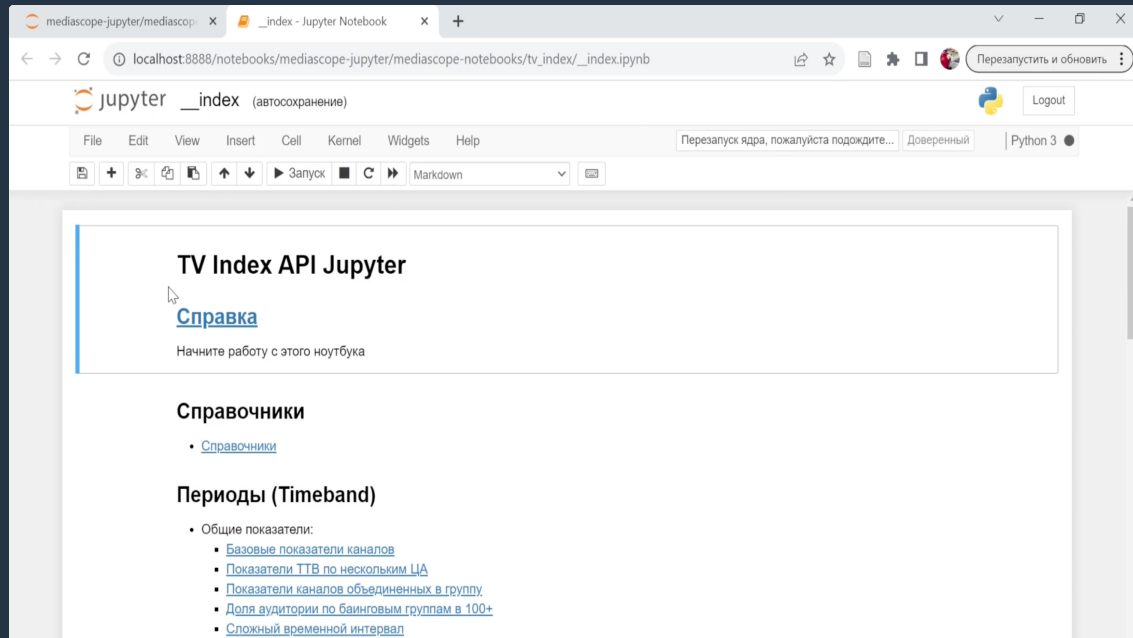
mediascope-jupyter/mediascop
__index - Jupyter Notebook
localhost:8888/notebooks/mediascope-jupyter/mediascope-notebooks/tv_index/__index.ipynb
Перезапустить и обновить
jupyter __index (автосохранение)
Logout
File Edit View Insert Cell Kernel Widgets Help
Перезапуск ядра, пожалуйста подождите...
Доверенный
Python 3
Запуск
Markdown

# TV Index API Jupyter

## Справка

Начните работу с этого ноутбука

## Справочники

• Справочники

## Периоды (Timeband)

• Общие показатели:
  ▪ Базовые показатели каналов
  ▪ Показатели ТТВ по нескольким ЦА
  ▪ Показатели каналов объединенных в группу
  ▪ Доля аудитории по баинговым группам в 100+
  ▪ Сложный временной интервал